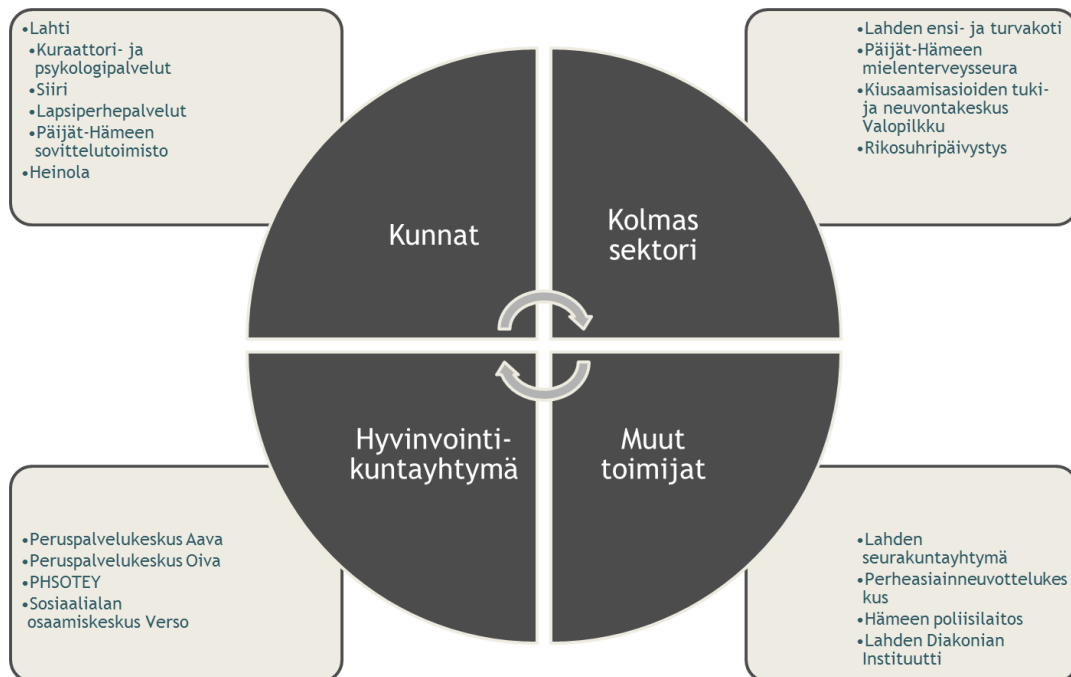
•Lahti
•Kuraattori- ja psykologipalvelut
•Siiri
•Lapsiperhepalvelut
•Päijät-Hämeen sovittelutoimisto
•Heinola

•Lahden ensi- ja turvakoti
•Päijät-Hämeen mielenterveysseura
•Kiusaamisasioiden tuki- ja neuvontakeskus Valopilkku
•Rikosuhripäivystys

Kunnat

Kolmas sektori

Hyvinvointikuntayhtymä

Muut toimijat

•Peruspalvelukeskus Aava
•Peruspalvelukeskus Oiva
•PHSOTEY
•Sosiaalialan osaamiskeskus Verso

•Lahden seurakuntayhtymä
•Perheasiainneuvottelukeskus
•Hämeen poliisilaitos
•Lahden Diakonian Instituutti